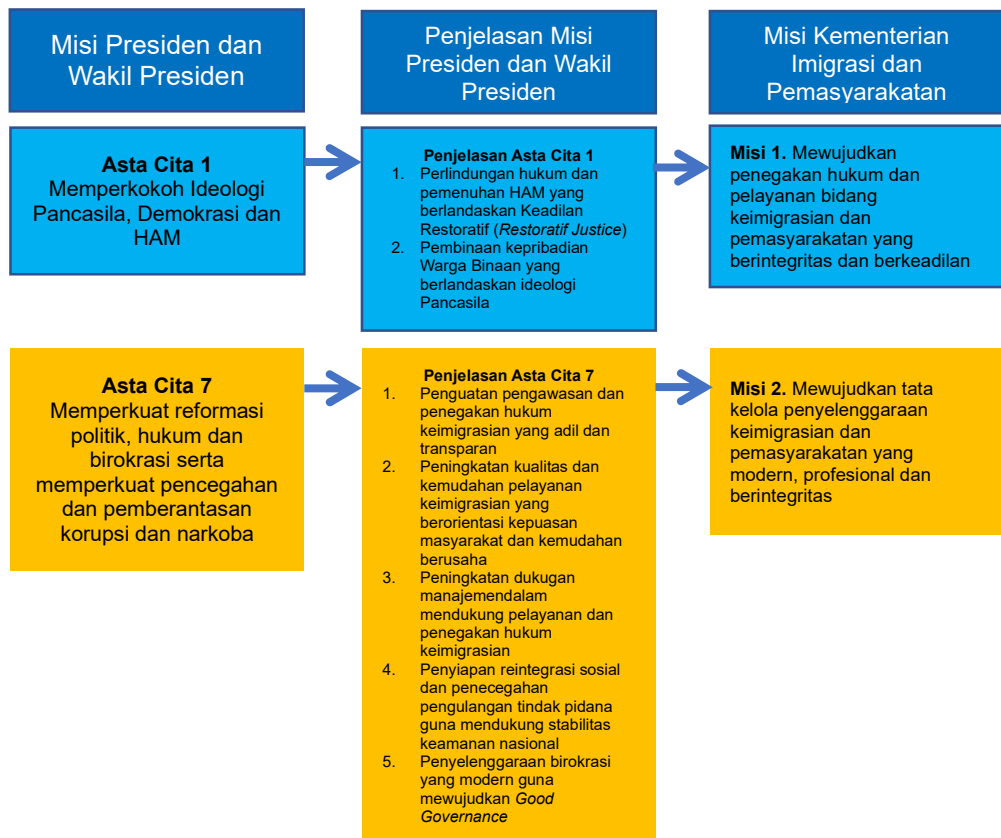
Misi Presiden dan Wakil Presiden

Penjelasan Misi Presiden dan Wakil Presiden

Misi Kementerian Imigrasi dan Pemasyarakatan

**Asta Cita 1**
Memperkokoh Ideologi Pancasila, Demokrasi dan HAM

**Penjelasan Asta Cita 1**
1. Perlindungan hukum dan pemenuhan HAM yang berlandaskan Keadilan Restoratif (*Restoratif Justice*)
2. Pembinaan kepribadian Warga Binaan yang berlandaskan ideologi Pancasila

**Misi 1.** Mewujudkan penegakan hukum dan pelayanan bidang keimigrasian dan pemasyarakatan yang berintegritas dan berkeadilan

**Asta Cita 7**
Memperkuat reformasi politik, hukum dan birokrasi serta memperkuat pencegahan dan pemberantasan korupsi dan narkoba

**Penjelasan Asta Cita 7**
1. Penguatan pengawasan dan penegakan hukum keimigrasian yang adil dan transparan
2. Peningkatan kualitas dan kemudahan pelayanan keimigrasian yang berorientasi kepuasan masyarakat dan kemudahan berusaha
3. Peningkatan dukugan manajemendalam mendukung pelayanan dan penegakan hukum keimigrasian
4. Penyiapan reintegrasi sosial dan penecegahan pengulangan tindak pidana guna mendukung stabilitas keamanan nasional
5. Penyelenggaraan birokrasi yang modern guna mewujudkan *Good Governance*

**Misi 2.** Mewujudkan tata kelola penyelenggaraan keimigrasian dan pemasyarakatan yang modern, profesional dan berintegritas